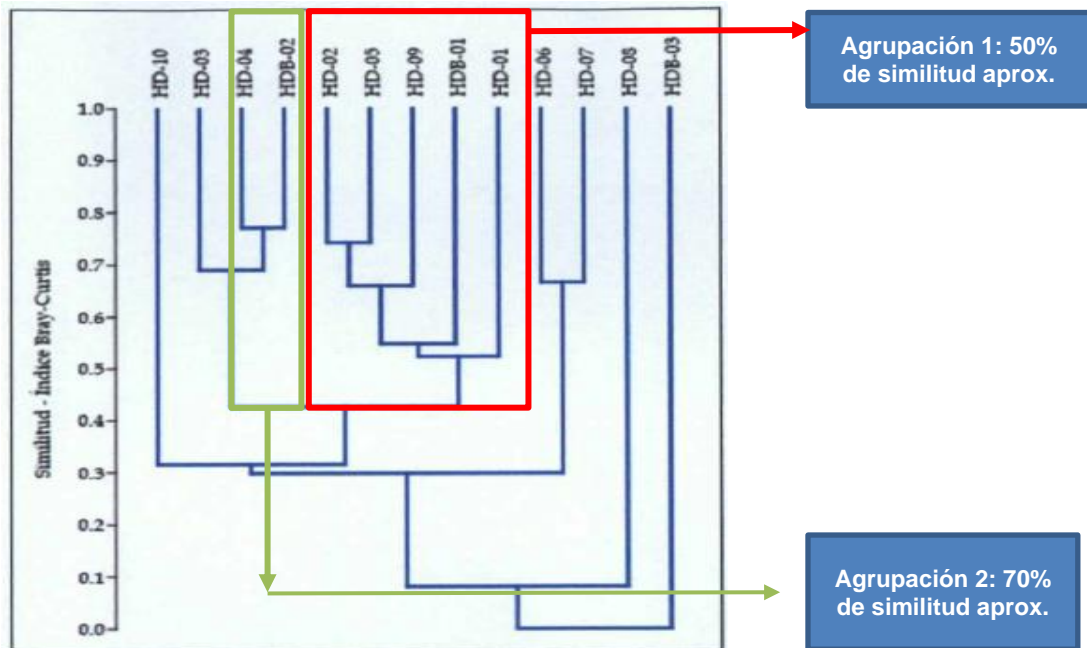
HD-10
HD-03
HD-04
HDB-02
HD-02
HD-05
HD-09
HDB-01
HD-01
HD-06
HD-07
HD-08
HDB-03

Agrupación 1: 50% de similitud aprox.

1.0
0.9
0.8
0.7
0.6
0.5
0.4
0.3
0.2
0.1
0.0

Similitud - Índice Bray-Curtis

Agrupación 2: 70% de similitud aprox.